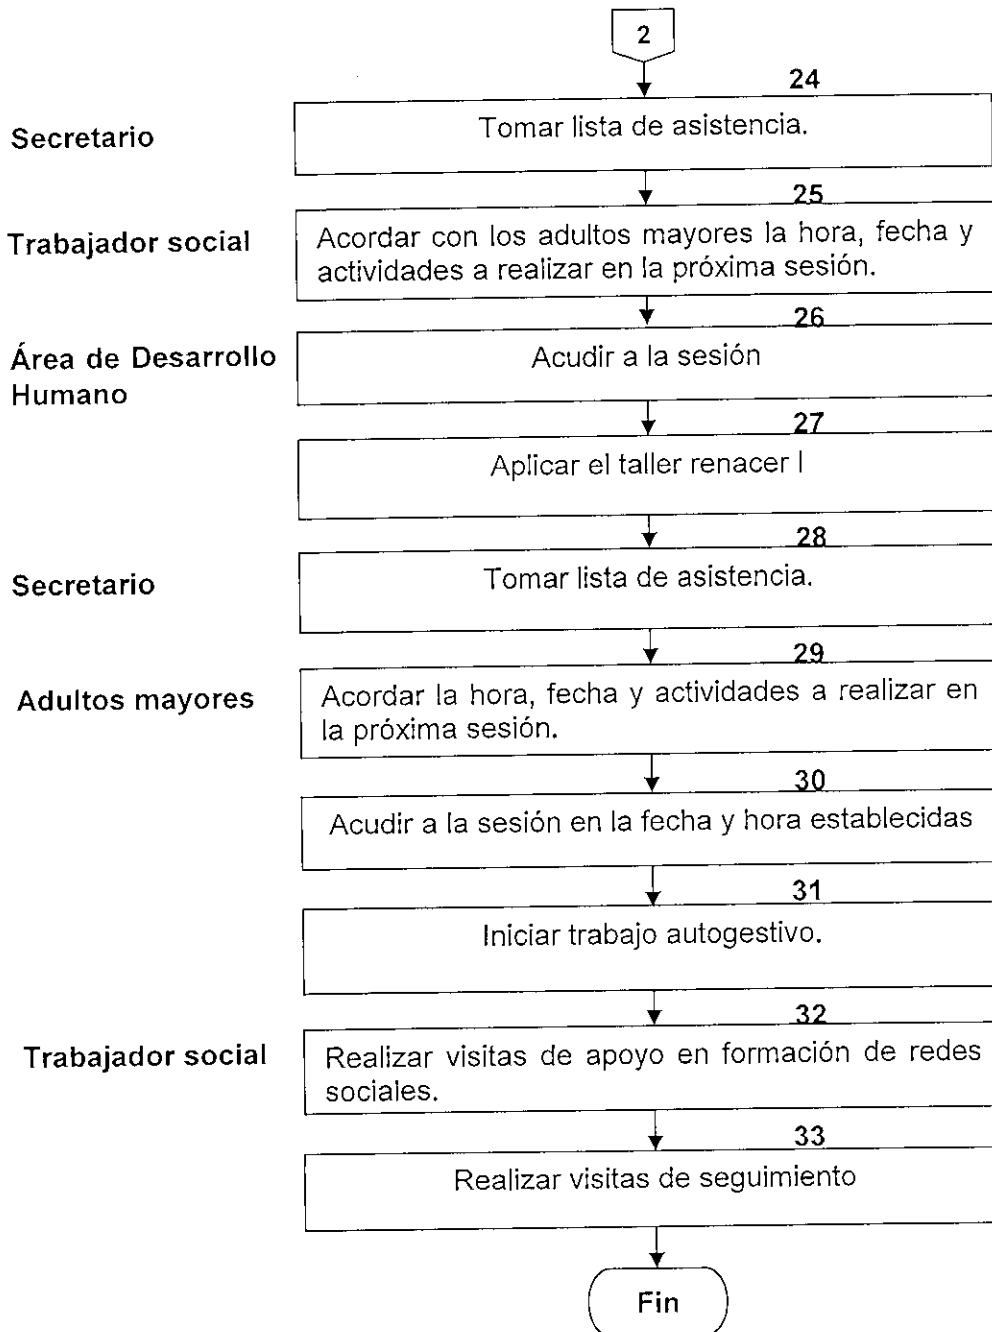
2

24

Secretario

Tomar lista de asistencia.

25

Trabajador social

Acordar con los adultos mayores la hora, fecha y actividades a realizar en la próxima sesión.

26

Área de Desarrollo Humano

Acudir a la sesión

27

Aplicar el taller renacer I

28

Secretario

Tomar lista de asistencia.

29

Adultos mayores

Acordar la hora, fecha y actividades a realizar en la próxima sesión.

30

Acudir a la sesión en la fecha y hora establecidas

31

Iniciar trabajo autogestivo.

32

Trabajador social

Realizar visitas de apoyo en formación de redes sociales.

33

Realizar visitas de seguimiento

Fin